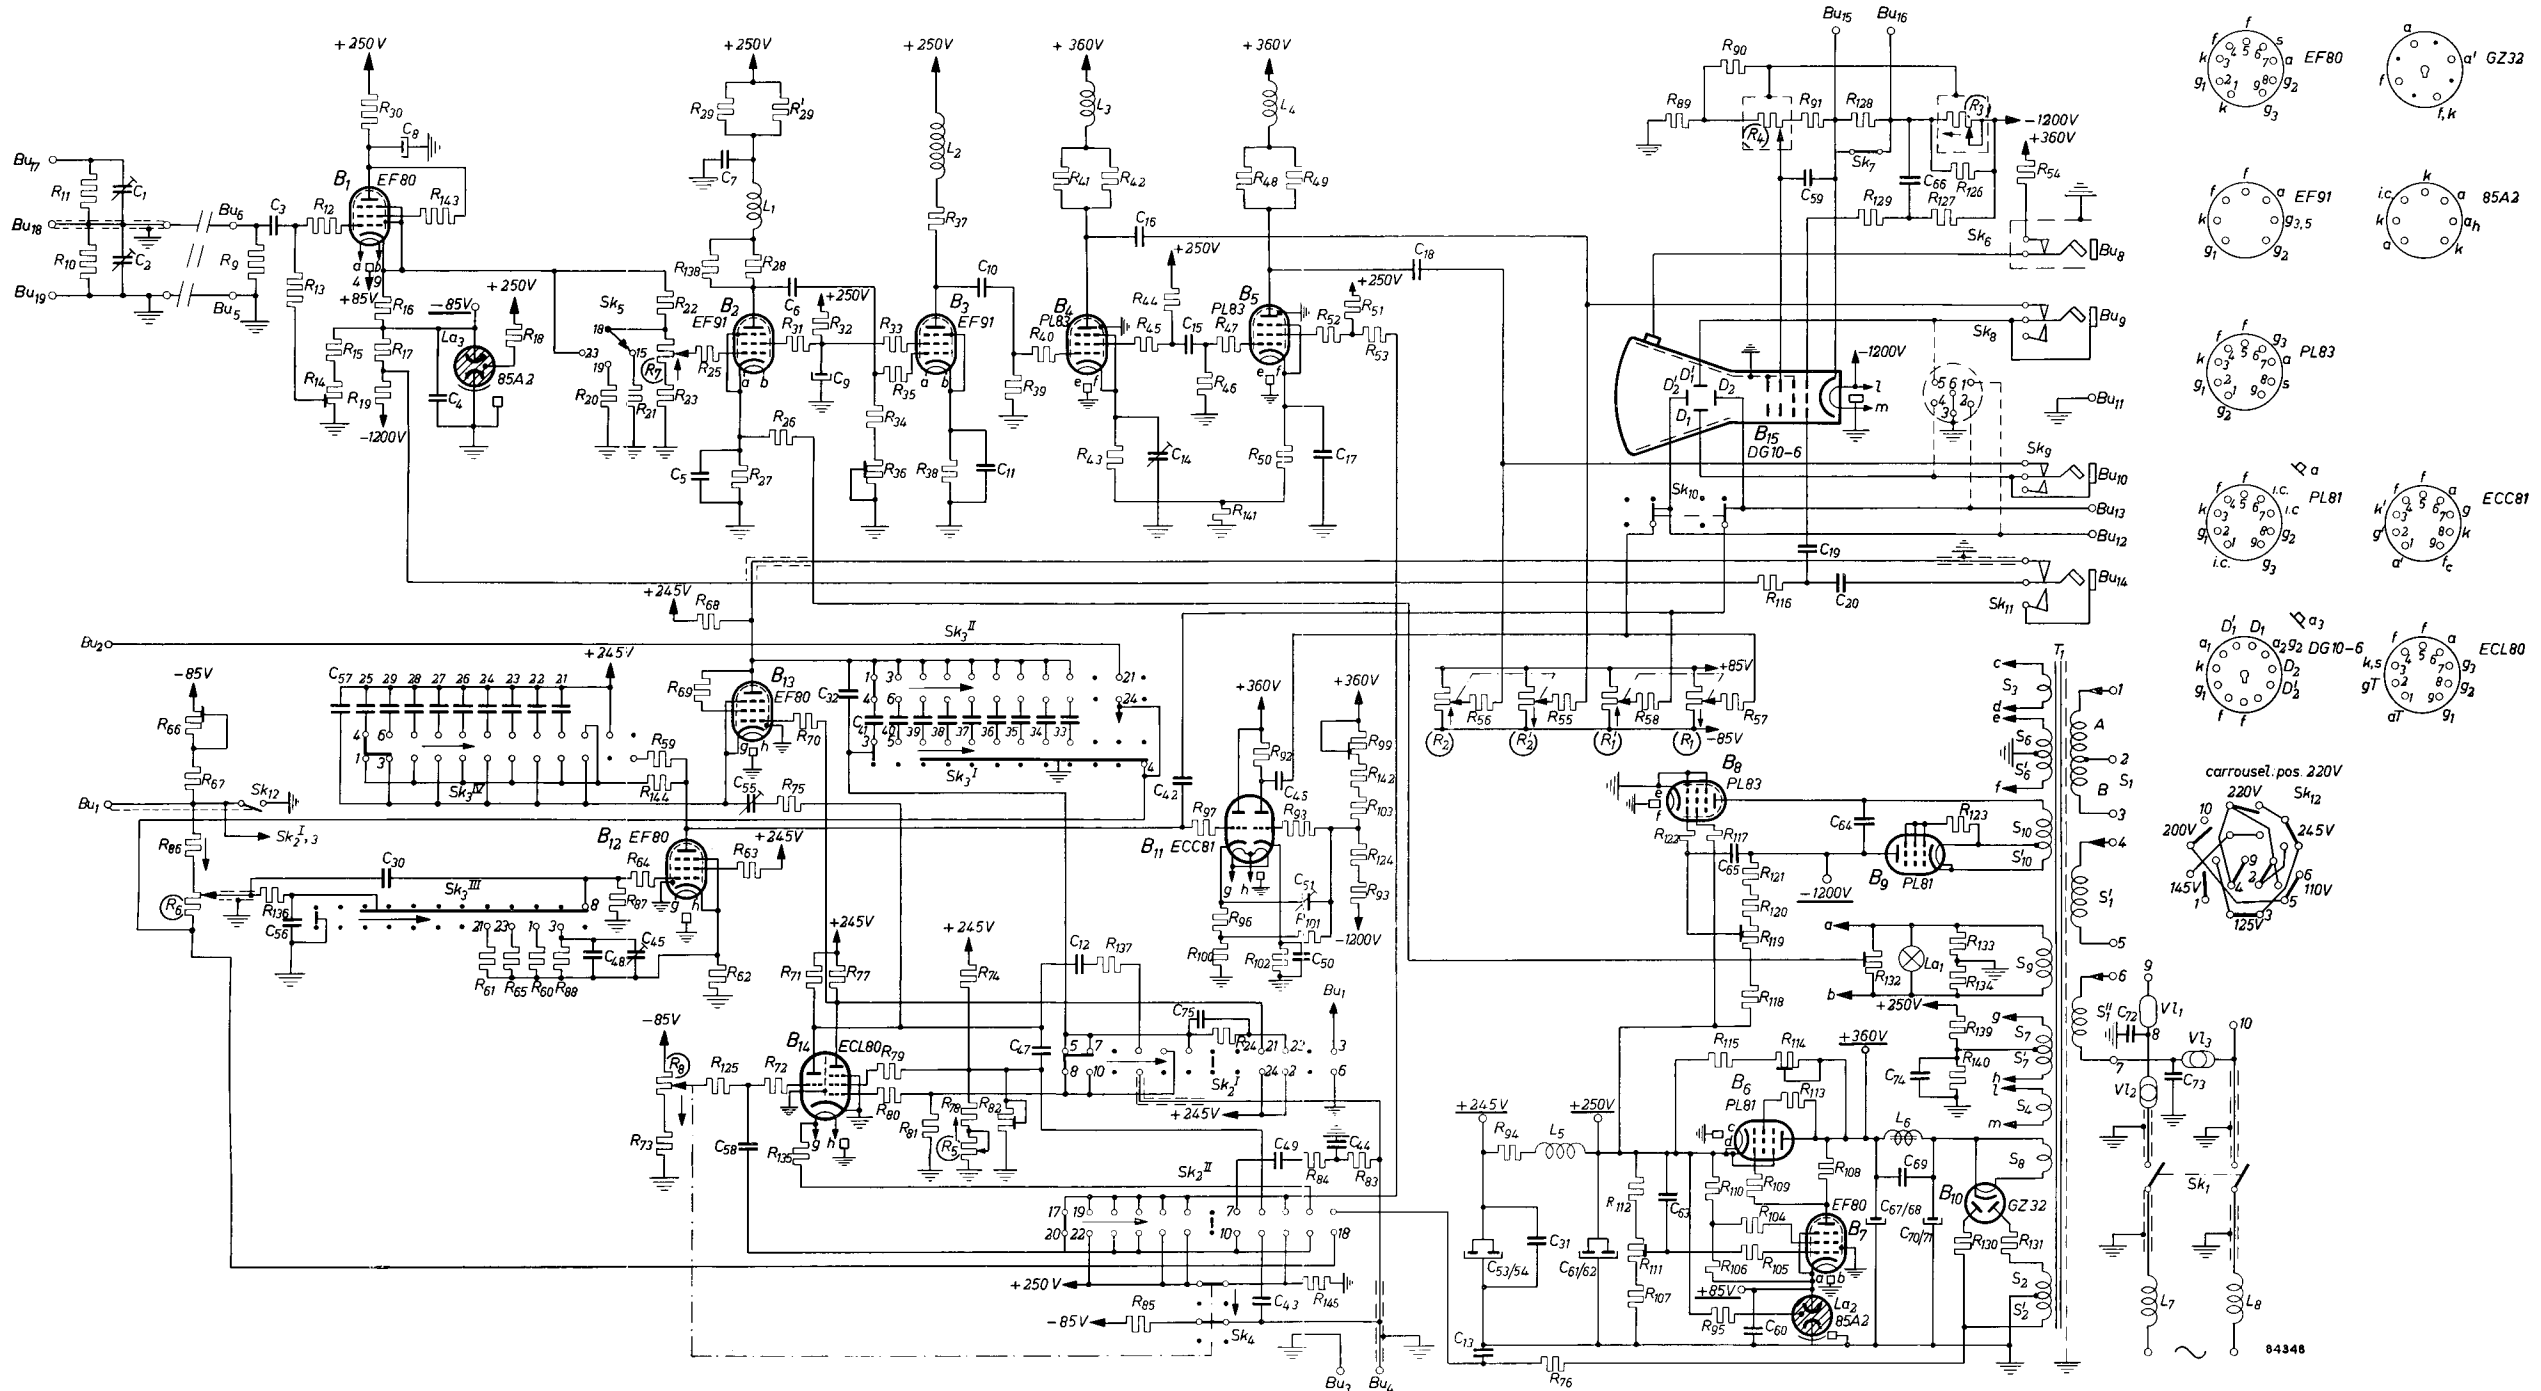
+250V
$R_{30}$
$C_8$
$Bu_{17}$
$R_{11}$
$C_1$
$B_1$
EF80
$R_{143}$
$Bu_{18}$
$Bu_6$
$C_3$
$R_{12}$
$R_{10}$
$C_2$
$R_9$
$Bu_{19}$
$Bu_5$
$R_{13}$
+85V
$R_{16}$
-85V
+250V
$La_3$
$R_{18}$
$R_{15}$
$R_{17}$
$R_{14}$
$R_{19}$
$C_4$
85A2
-1200V
+250V
$R_{29}$
$R'_{29}$
$C_7$
$L_1$
$R_{138}$
$R_{28}$
$Sk_5$
$R_{22}$
$B_2$
EF91
$C_6$
+250V
$R_{32}$
$R_{31}$
$R_7$
$R_{25}$
$R_{20}$
$R_{21}$
$R_{23}$
$C_9$
$R_{26}$
$C_5$
$R_{27}$
+250V
$L_2$
$R_{37}$
$C_{10}$
$R_{33}$
$B_3$
EF91
$R_{35}$
$R_{34}$
$R_{36}$
$R_{38}$
$C_{11}$
+360V
$L_3$
$R_{41}$
$R_{42}$
$C_{16}$
+250V
$R_{44}$
$B_4$
PL83
$R_{40}$
$R_{45}$
$C_{15}$
$R_{39}$
$R_{46}$
$R_{43}$
$C_{14}$
$R_{141}$
+360V
$L_4$
$R_{48}$
$R_{49}$
$C_{18}$
+250V
$B_5$
PL83
$R_{47}$
$R_{51}$
$R_{52}$
$R_{53}$
$R_{50}$
$C_{17}$
$Bu_{15}$
$Bu_{16}$
$R_{90}$
$R_{89}$
$R_4$
$R_{91}$
$R_{128}$
$R_3$
-1200V
+360V
$Sk_7$
$C_{59}$
$C_{66}$
$R_{126}$
$R_{54}$
$R_{129}$
$R_{127}$
$Sk_6$
$Bu_8$
$Bu_9$
$Sk_8$
-1200V
$D'_1$
$D'_2$
$D_2$
$D_1$
l
m
$B_{15}$
DG10-6
$Bu_{11}$
$Sk_9$
$Bu_{10}$
$Sk_{10}$
$Bu_{13}$
$Bu_{12}$
$C_{19}$
$R_{116}$
$C_{20}$
$Bu_{14}$
$Sk_{11}$
EF80
GZ32
EF91
85A2
PL83
PL81
ECC81
DG10-6
ECL80
+245V
$R_{68}$
$Bu_2$
$Sk_3^{II}$
+245V
$C_{57}$
$R_{69}$
$B_{13}$
EF80
$C_{32}$
$R_{59}$
$R_{70}$
$Sk_3^{IV}$
$R_{144}$
$Sk_3^{I}$
-85V
$R_{66}$
$R_{67}$
$Sk_{12}$
$Bu_1$
$C_{55}$
$R_{75}$
$Sk_2^{I}, 3$
$R_{86}$
$B_{12}$
EF80
+245V
$R_{64}$
$R_{63}$
$C_{30}$
$Sk_3^{III}$
$R_6$
$R_{136}$
$R_{87}$
$C_{56}$
$C_{45}$
$C_{48}$
$R_{61}$
$R_{65}$
$R_{60}$
$R_{88}$
$R_{62}$
+360V
$R_{92}$
$C_{45}$
$C_{42}$
$R_{97}$
$R_{93}$
$B_{11}$
ECC81
$C_{51}$
$R_{101}$
$R_{96}$
$R_{100}$
$R_{102}$
$C_{50}$
+360V
$R_{99}$
$R_{142}$
$R_{103}$
$R_{124}$
$R_{93}$
-1200V
+85V
$R_{56}$
$R_{55}$
$R_{58}$
$R_{57}$
$R_2$
$R'_2$
$R'_1$
$R_1$
-85V
$B_8$
PL83
$R_{122}$
$R_{117}$
$C_{64}$
$R_{123}$
$C_{65}$
$R_{121}$
$R_{120}$
-1200V
$B_9$
PL81
$R_{119}$
$R_{118}$
$R_{132}$
$La_1$
$R_{133}$
$R_{134}$
+250V
$R_{139}$
$R_{140}$
$C_{74}$
$T_1$
$S_3$
$S_6$
$S'_6$
A
B
$S_1$
$S_{10}$
$S'_{10}$
$S'_1$
$S_9$
$S''_1$
$C_{72}$
$Vl_1$
$Vl_3$
$Vl_2$
$C_{73}$
$S_7$
$S'_7$
$S_4$
$S_8$
$S_2$
$S'_2$
$Sk_1$
$L_7$
$L_8$
carrousel: pos. 220V
220V
$Sk_{12}$
200V
245V
145V
110V
125V
+245V
$R_{71}$
$R_{77}$
+245V
$R_{74}$
$C_{12}$
$R_{137}$
$C_{75}$
$Bu_1$
-85V
$R_8$
$R_{125}$
$R_{72}$
$B_{14}$
ECL80
$R_{79}$
$C_{47}$
$Sk_2^{I}$
$R_{80}$
$R_{78}$
$R_{82}$
+245V
$R_{81}$
$R_5$
$R_{73}$
$C_{58}$
$R_{135}$
$C_{49}$
$C_{44}$
$Sk_2^{II}$
$R_{84}$
$R_{83}$
+250V
$C_{43}$
$R_{145}$
-85V
$R_{85}$
$Sk_4$
$Bu_3$
$Bu_4$
+245V
+250V
$R_{94}$
$L_5$
$C_{31}$
$C_{53/54}$
$C_{61/62}$
$R_{112}$
$C_{63}$
$R_{111}$
$R_{107}$
$C_{13}$
$R_{76}$
$R_{115}$
$R_{114}$
+360V
$R_{113}$
$B_6$
PL81
$L_6$
$C_{69}$
$R_{110}$
$R_{109}$
$R_{108}$
$B_{10}$
GZ32
$R_{104}$
EF80
$B_7$
$C_{67/68}$
$C_{70/71}$
$R_{106}$
$R_{105}$
$R_{130}$
$R_{131}$
+85V
$La_2$
85A2
$R_{95}$
$C_{60}$
84348